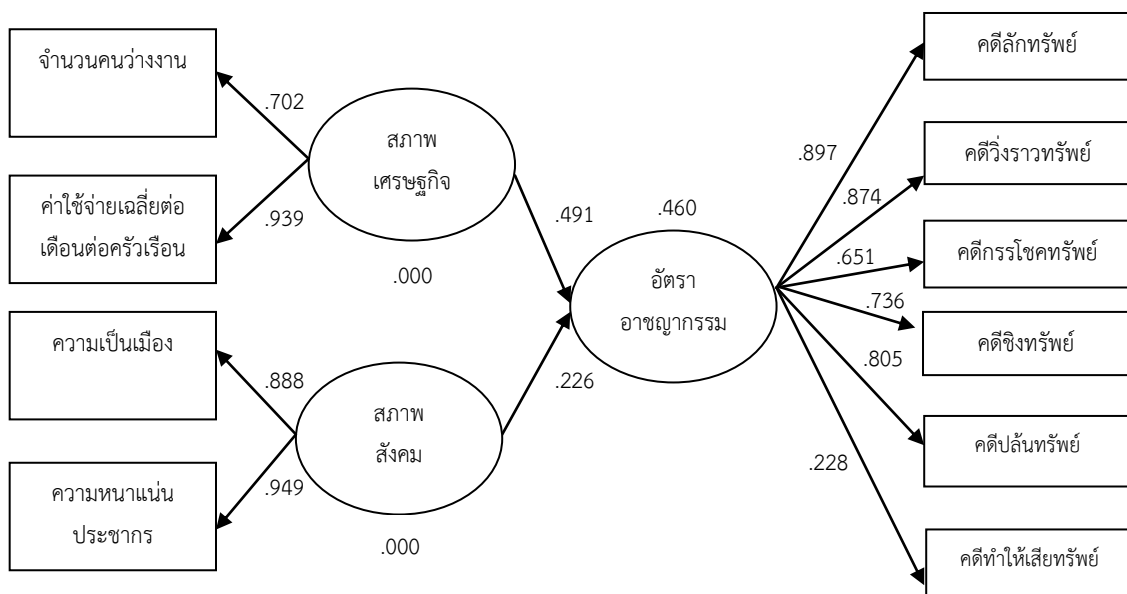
จำนวนคนว่างงาน

.702

สภาพ
เศรษฐกิจ

ค่าใช้จ่ายเฉลี่ยต่อเดือนต่อครัวเรือน

.939

.000

.491

.460

อัตรา
อาชญากรรม

ความเป็นเมือง

.888

สภาพ
สังคม

.226

ความหนาแน่นประชากร

.949

.000

.897

คดีลักทรัพย์

.874

คดีวิ่งราวทรัพย์

.651

คดีกรรโชคทรัพย์

.736

คดีชิงทรัพย์

.805

คดีปล้นทรัพย์

.228

คดีทำให้เสียทรัพย์